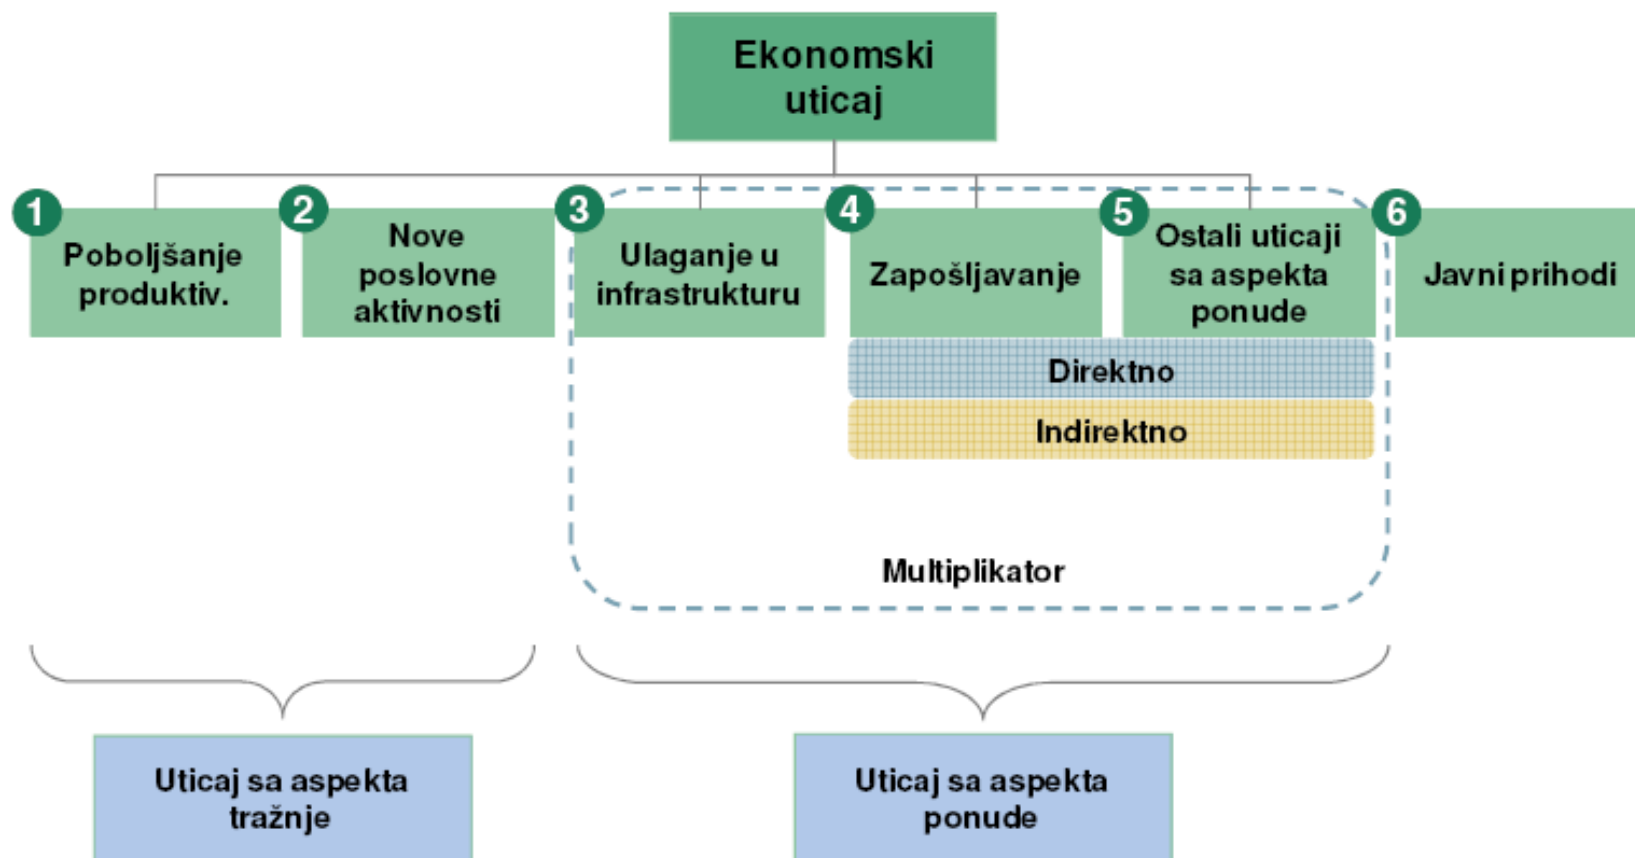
Ekonomski uticaj

1 Poboljšanje produktiv.

2 Nove poslovne aktivnosti

3 Ulaganje u infrastrukturu

4 Zapošljavanje

5 Ostali uticaji sa aspekta ponude

6 Javni prihodi

Direktno

Indirektno

Multiplikator

Uticaj sa aspekta tražnje

Uticaj sa aspekta ponude